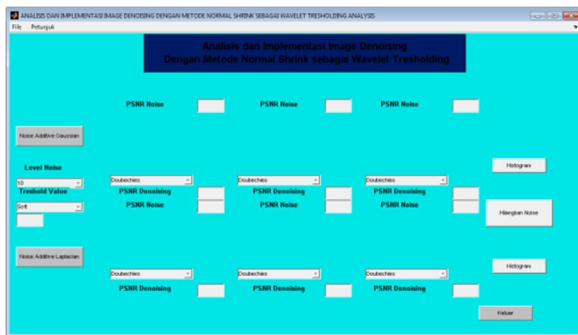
ANALISIS DAN IMPLEMENTASI IMAGE DENOISING DENGAN METODE NORMAL SHRINK SEBAGAI WAVELET TRESHOLDING ANALYSIS

File Petunjuk

Analisis dan Implementasi Image Denoising
Dengan Metode Normal Shrink sebagai Wavelet Tresholding

PSNR Noise

PSNR Noise

PSNR Noise

Noise Additive Gaussian

Level Noise

10

Treshold Value

Soft

Doubechies

PSNR Denoising

PSNR Noise

Doubechies

PSNR Denoising

PSNR Noise

Doubechies

PSNR Denoising

PSNR Noise

Histogram

Hilangkan Noise

Noise Additive Laplacian

Doubechies

PSNR Denoising

Doubechies

PSNR Denoising

Doubechies

PSNR Denoising

Histogram

Keluar